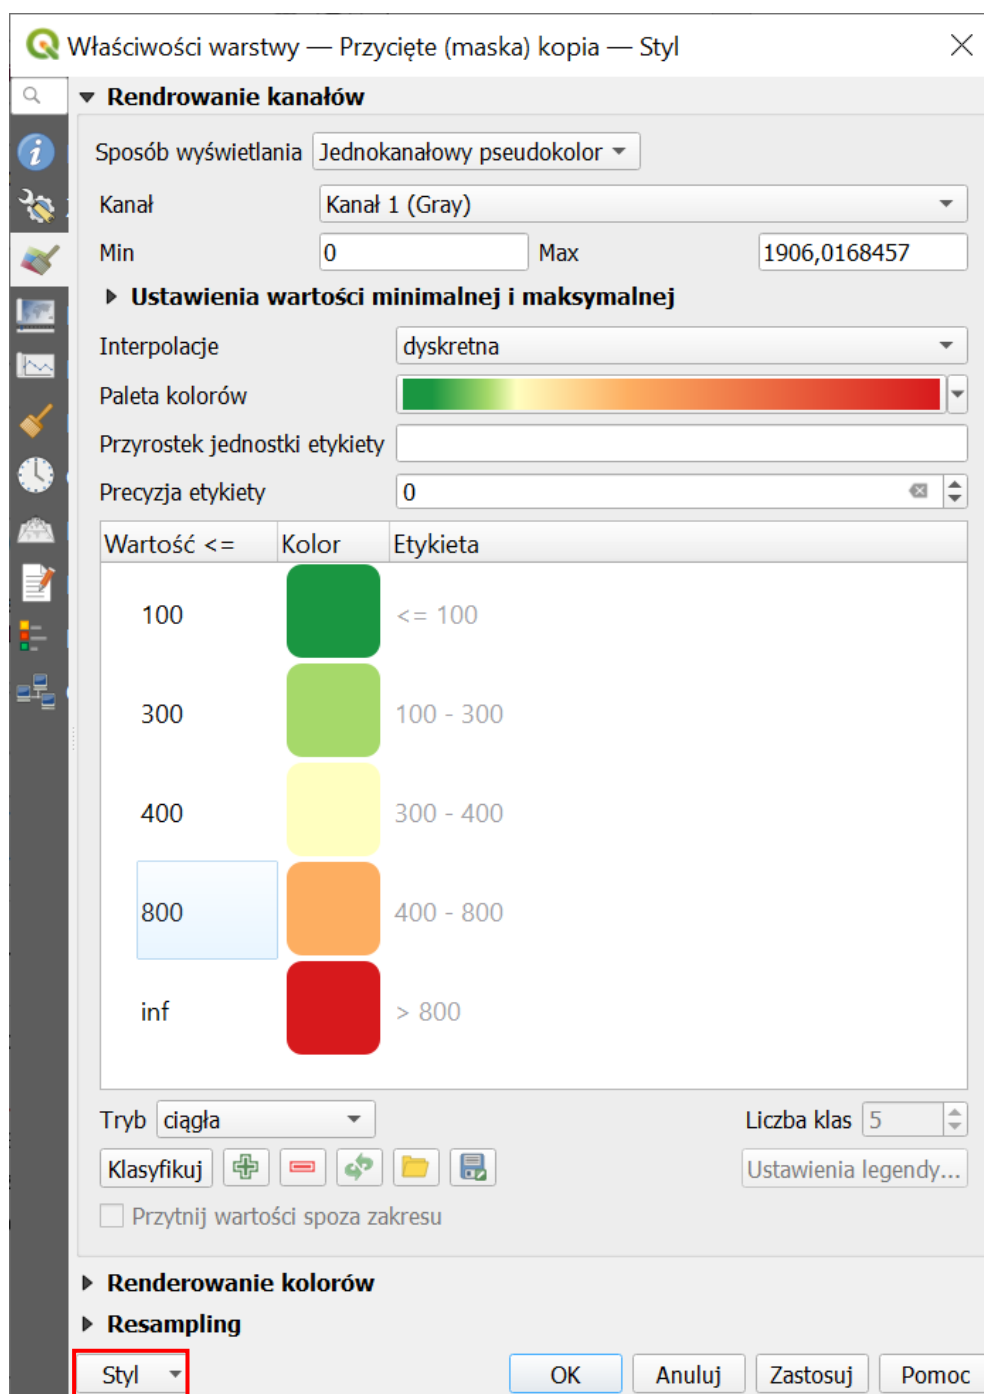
Właściwości warstwy — Przycięte (maska) kopia — Styl

Rendrowanie kanałów

Sposób wyświetlania Jednokanałowy pseudokolor

Kanał Kanał 1 (Gray)

Min 0 Max 1906,0168457

Ustawienia wartości minimalnej i maksymalnej

Interpolacje dyskretna

Paleta kolorów

Przyrostek jednostki etykiety

Precyzja etykiety 0

| Wartość <= | Kolor | Etykieta |
|---|---|---|
| 100 | | <= 100 |
| 300 | | 100 - 300 |
| 400 | | 300 - 400 |
| 800 | | 400 - 800 |
| inf | | > 800 |

Tryb ciągła

Liczba klas 5

Klasyfikuj

Ustawienia legendy...

Przytnij wartości spoza zakresu

Renderowanie kolorów

Resampling

Styl

OK Anuluj Zastosuj Pomoc